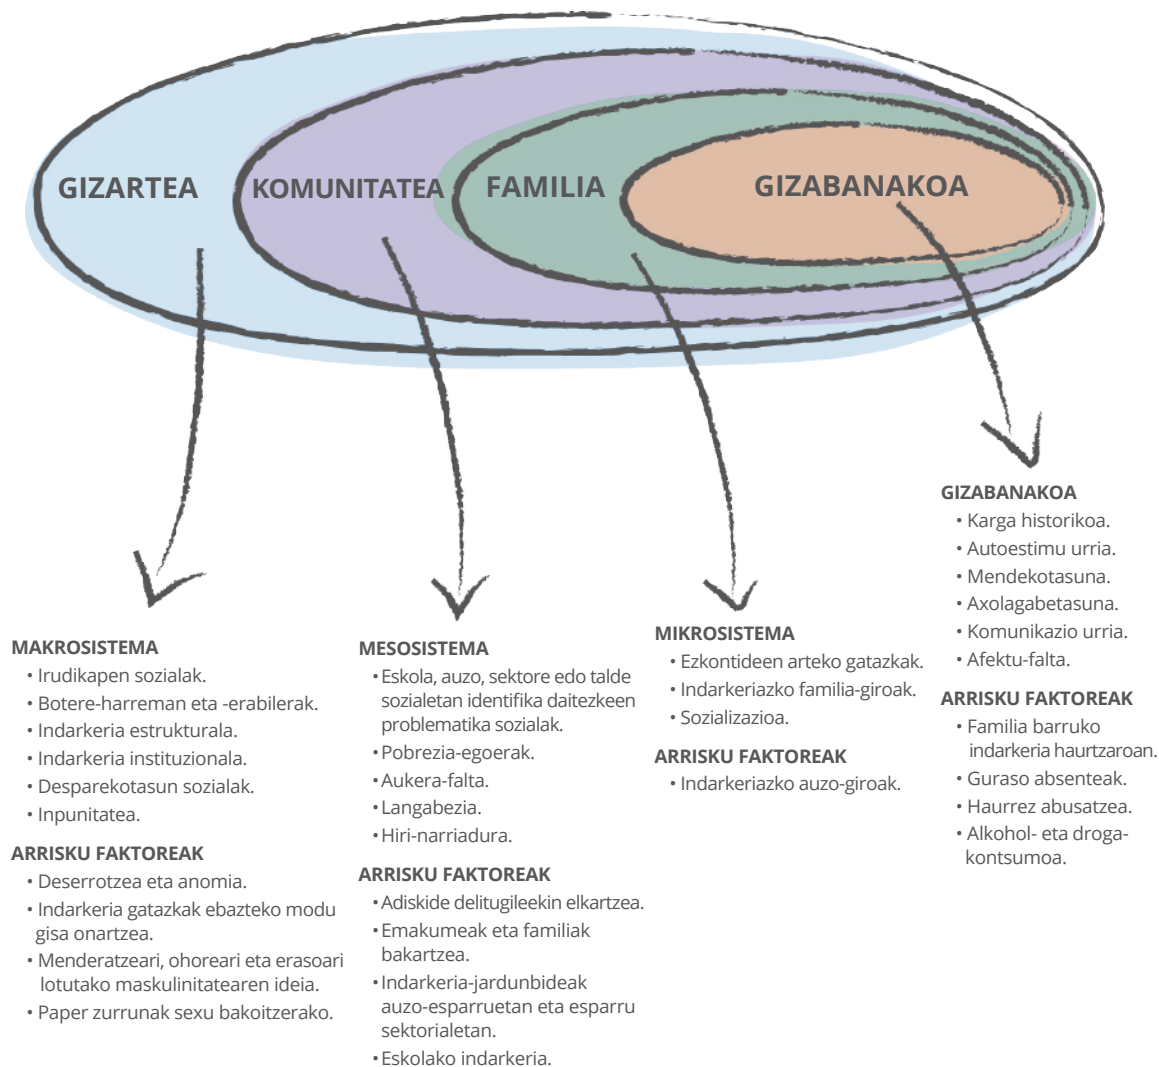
GIZARTEA KOMUNITATEA FAMILIA GIZABANAKOA

MAKROSISTEMA
• Irudikapen sozialak.
• Botere-harreman eta -erabilerak.
• Indarkeria estrukturala.
• Indarkeria instituzionala.
• Desparekotasun sozialak.
• Inpunitatea.

ARRISKU FAKTOREAK
• Deserrotzea eta anomia.
• Indarkeria gatazkak ebazteko modu gisa onartzea.
• Menderatzeari, ohoreari eta erasoari lotutako maskulinitatearen ideia.
• Paper zurrunak sexu bakoitzerako.

MESOSISTEMA
• Eskola, auzo, sektore edo talde sozialetan identifika daitezkeen problematika sozialak.
• Pobrezia-egoerak.
• Aukera-falta.
• Langabezia.
• Hiri-narriadura.

ARRISKU FAKTOREAK
• Adiskide delitugileekin elkartzea.
• Emakumeak eta familiak bakartzea.
• Indarkeria-jardunbideak auzo-esparruetan eta esparru sektorialetan.
• Eskolako indarkeria.

MIKROSISTEMA
• Ezkontideen arteko gatazkak.
• Indarkeriazko familia-giroak.
• Sozializazioa.

ARRISKU FAKTOREAK
• Indarkeriazko auzo-giroak.

GIZABANAKOA
• Karga historikoa.
• Autoestimu urria.
• Mendekotasuna.
• Axolagabetasuna.
• Komunikazio urria.
• Afektu-falta.

ARRISKU FAKTOREAK
• Familia barruko indarkeria haurtzaroan.
• Guraso absenteak.
• Haurrez abusatzea.
• Alkohol- eta droga-kontsumoa.